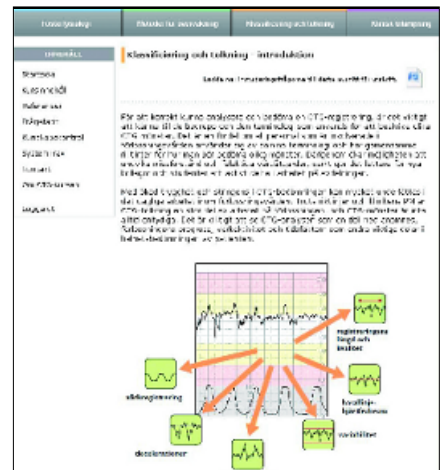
Fosterfysiologi | Metoder för övervakning | Klassificering och tolkning | Klinisk tillämpning

Klassificering och tolkning - introduktion

Startsida
Kursinnehåll
Referenser
Ordlistan
Kunskapskontroll
Systemkrav
Kontakt
Om CTG-kursen

Logga ut

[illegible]

För att korrekt kunna analysera och bedöma en CTG-registrering, är det viktigt att kunna tillämpa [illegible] för att beskriva olika CTG-mönster. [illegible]

Med ökad kunskap och förståelse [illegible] CTG-bedömningar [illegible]

registreringens längd och kvalitet
basalfrekvens
accelerationer
deklerationer
variabilitet
sinusoidalt mönster